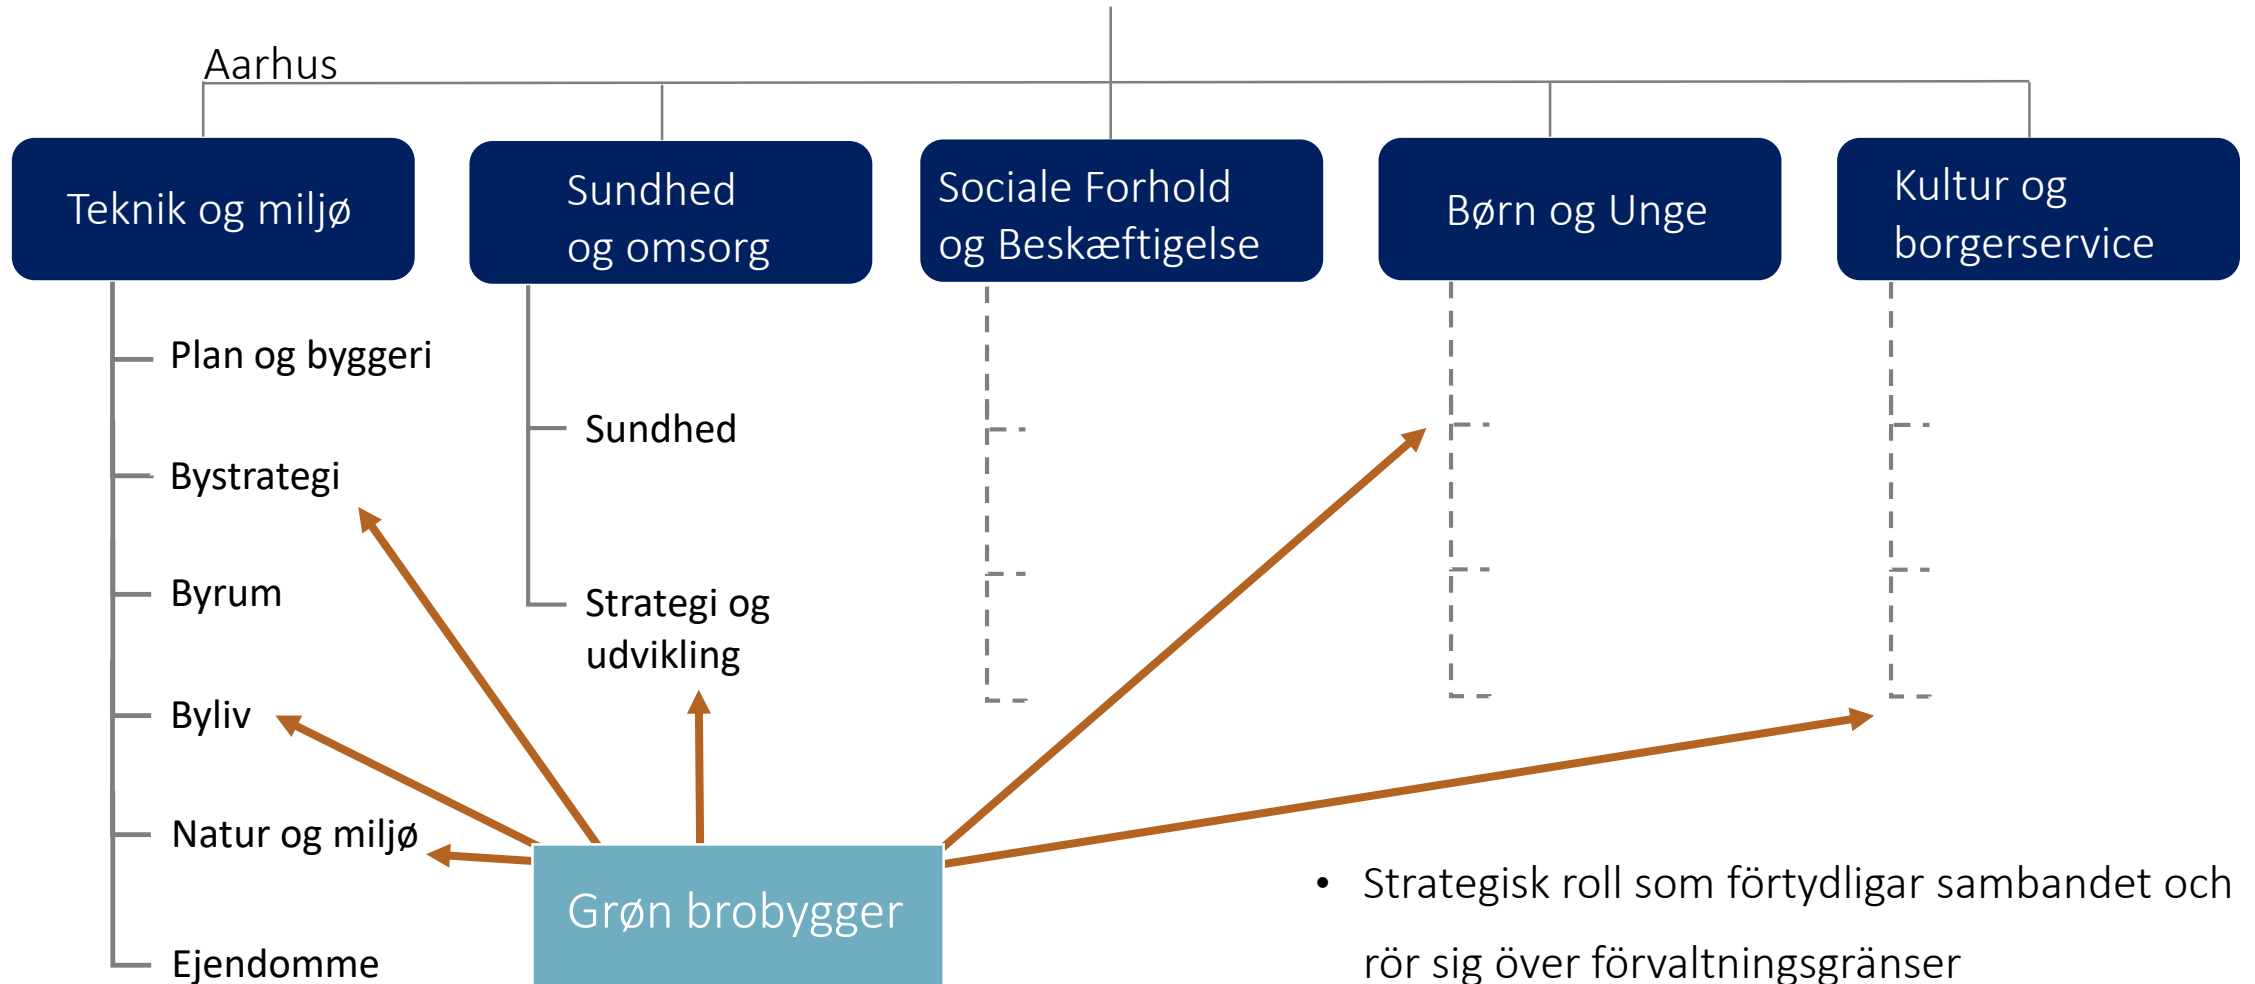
Aarhus

Teknik og miljø

Sundhed og omsorg

Sociale Forhold og Beskæftigelse

Børn og Unge

Kultur og borgerservice

Plan og byggeri

Bystrategi

Byrum

Byliv

Natur og miljø

Ejendomme

Sundhed

Strategi og udvikling

Grøn brobygger

• Strategisk roll som förtydligar sambandet och rör sig över förvaltningsgränser